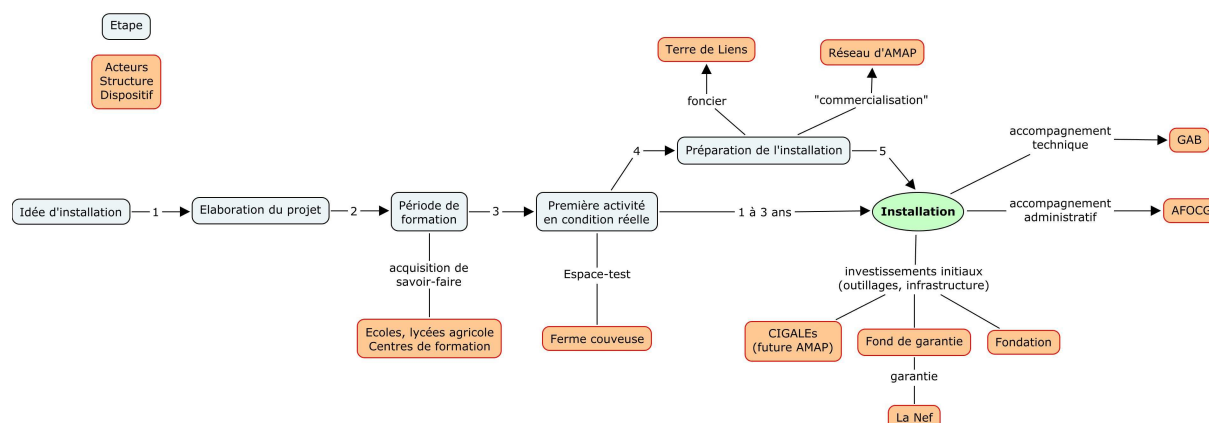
Etape

Acteurs
Structure
Dispositif

Terre de Liens

Réseau d'AMAP

foncier

"commercialisation"

accompagnement
technique

GAB

4

Préparation de l'installation

5

Idée d'installation

1

Elaboration du projet

2

Période de formation

3

Première activité en condition réelle

1 à 3 ans

Installation

accompagnement
administratif

AFOCG

acquisition de
savoir-faire

Espace-test

investissements initiaux
(outillages, infrastructure)

Ecoles, lycées agricole
Centres de formation

Ferme couveuse

CIGALEs
(future AMAP)

Fond de garantie

Fondation

garantie

La Nef